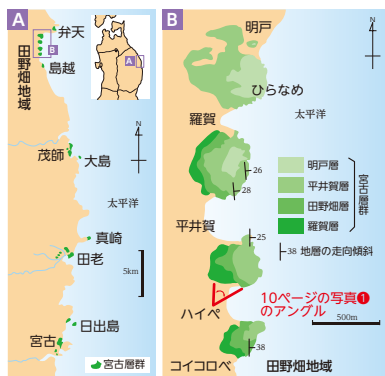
A

弁天

B

田野畑地域

島越

茂師

大島

N

太平洋

真崎

田老

5km

宮古

日出島

宮古層群

B

明戸

ひらなめ

羅賀

太平洋

N

26

28

平井賀

25

38

ハイペ

10ページの写真❶のアングル

500m

38

コイコロベ

田野畑地域

明戸層

平井賀層

田野畑層

羅賀層

宮古層群

地層の走向傾斜